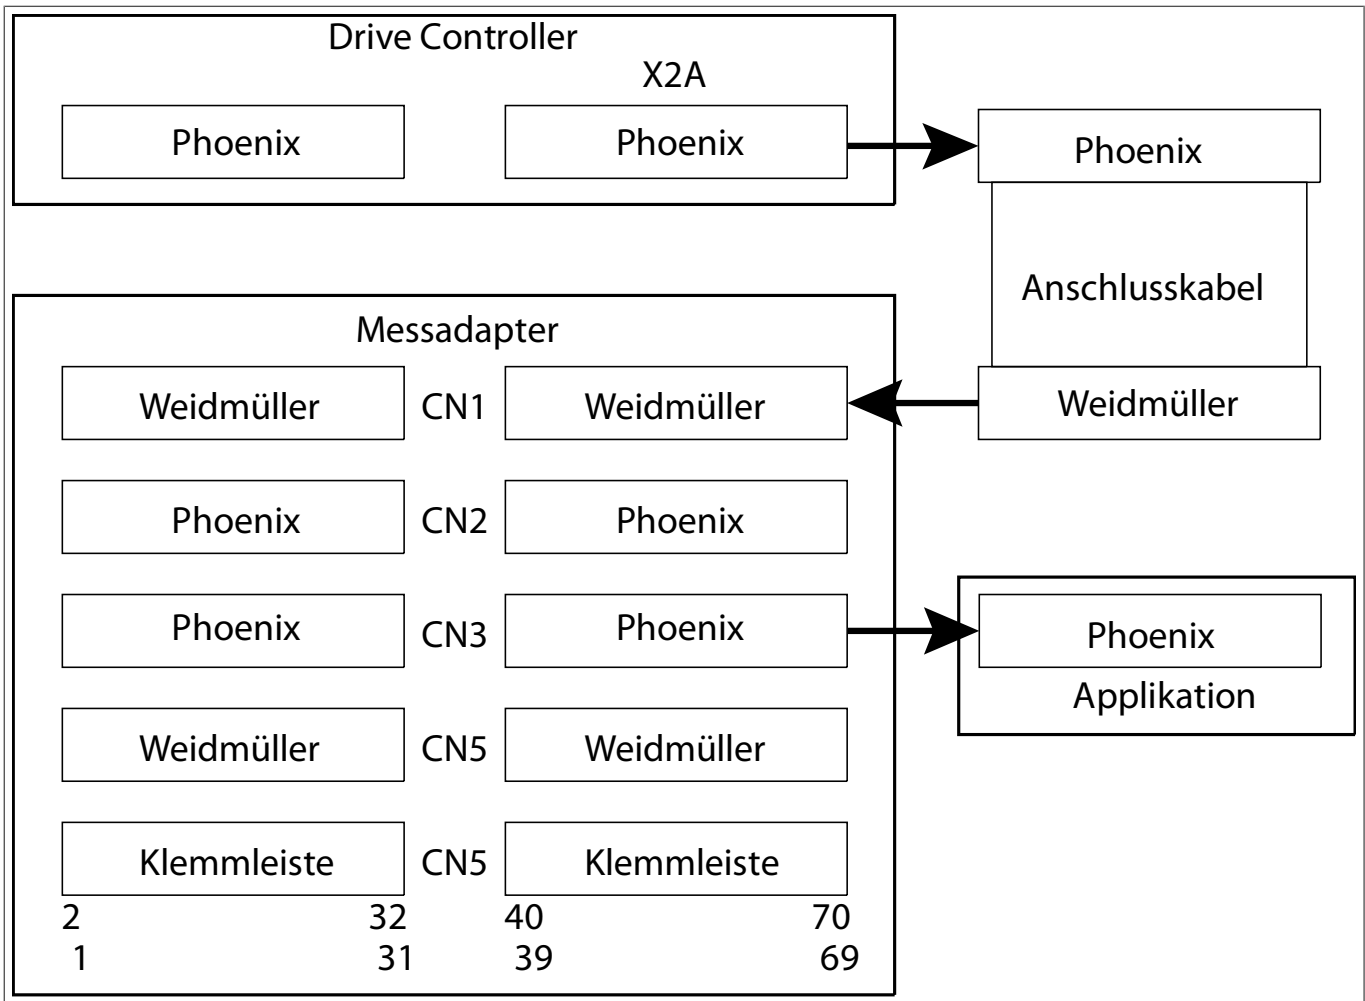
Drive Controller

X2A

Phoenix

Phoenix

Phoenix

Anschlusskabel

Weidmüller

Messadapter

Weidmüller

CN1

Weidmüller

Phoenix

CN2

Phoenix

Phoenix

CN3

Phoenix

Phoenix

Applikation

Weidmüller

CN5

Weidmüller

Klemmleiste

CN5

Klemmleiste

2

32

40

70

1

31

39

69